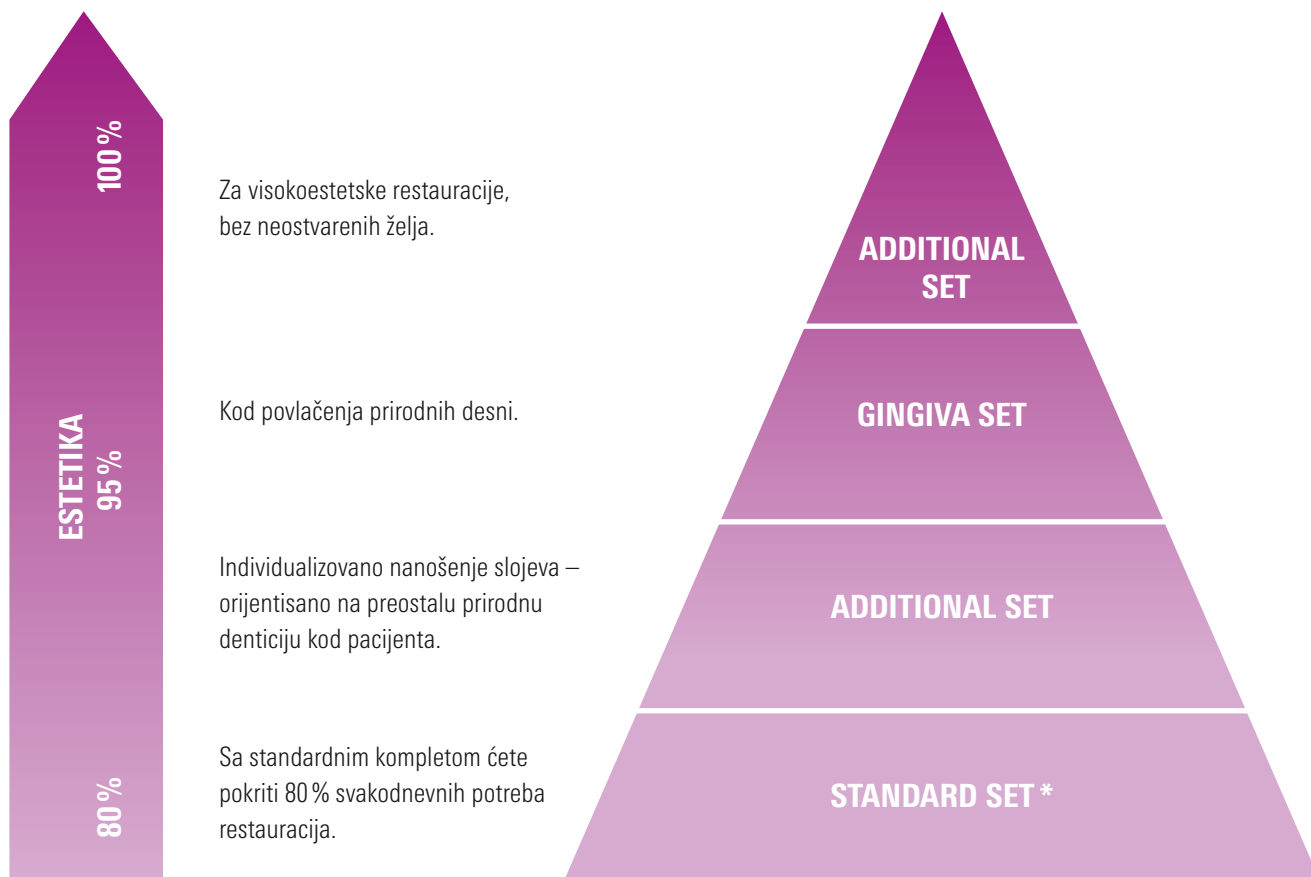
100 %

ESTETIKA
95 %

80 %

Za visokoestetske restauracije, bez neostvarenih želja.

Kod povlačenja prirodnih desni.

Individualizovano nanošenje slojeva – orijentisano na preostalu prirodnu denticiju kod pacijenta.

Sa standardnim kompletom ćete pokriti 80 % svakodnevnih potreba restauracija.

ADDITIONAL SET

GINGIVA SET

ADDITIONAL SET

STANDARD SET *